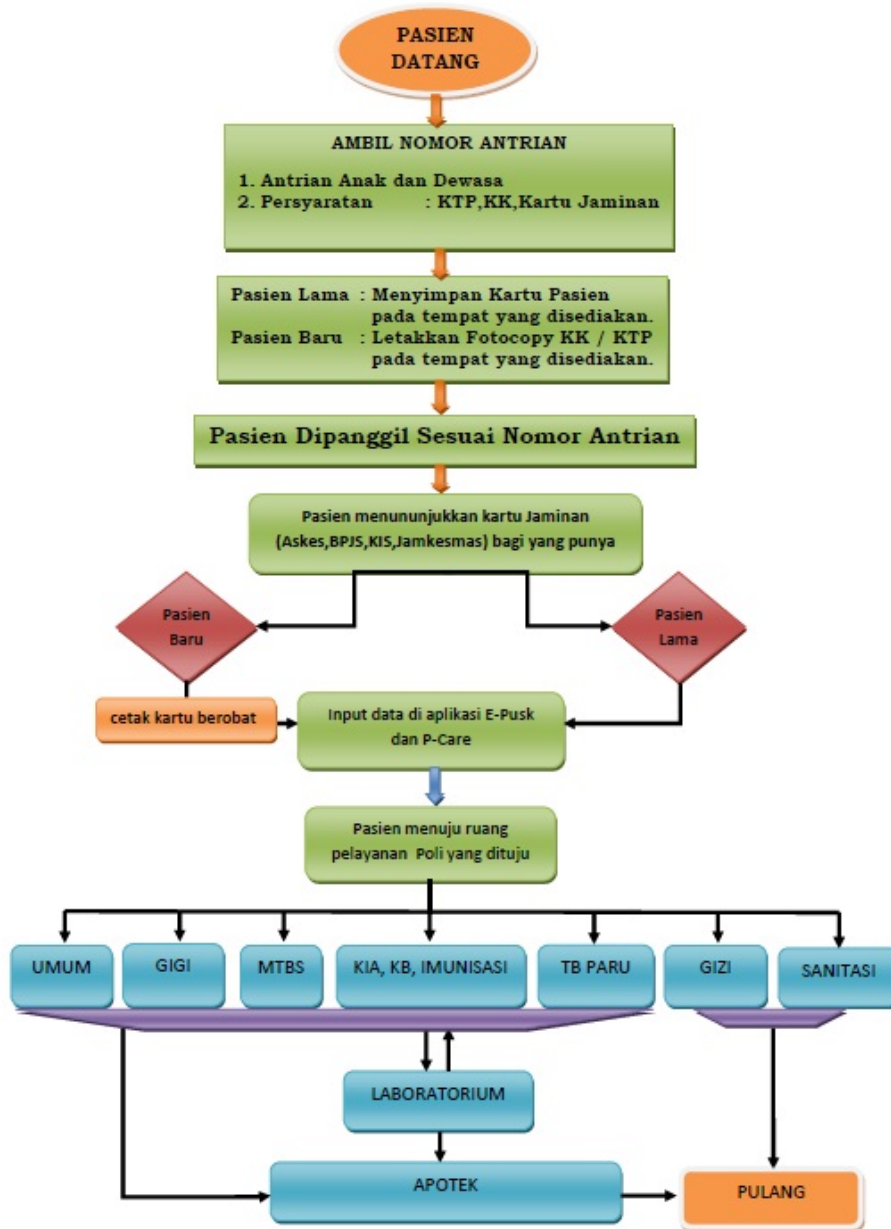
PASIEN DATANG

AMBIL NOMOR ANTRIAN

1. Antrian Anak dan Dewasa
2. Persyaratan : KTP,KK,Kartu Jaminan

Pasien Lama : Menyimpan Kartu Pasien pada tempat yang disediakan.
Pasien Baru : Letakkan Fotocopy KK / KTP pada tempat yang disediakan.

Pasien Dipanggil Sesuai Nomor Antrian

Pasien menununjukkan kartu Jaminan (Askes,BPJS,KIS,Jamkesmas) bagi yang punya

Pasien Baru

Pasien Lama

cetak kartu berobat

Input data di aplikasi E-Pusk dan P-Care

Pasien menuju ruang pelayanan Poli yang dituju

UMUM

GIGI

MTBS

KIA, KB, IMUNISASI

TB PARU

GIZI

SANITASI

LABORATORIUM

APOTEK

PULANG